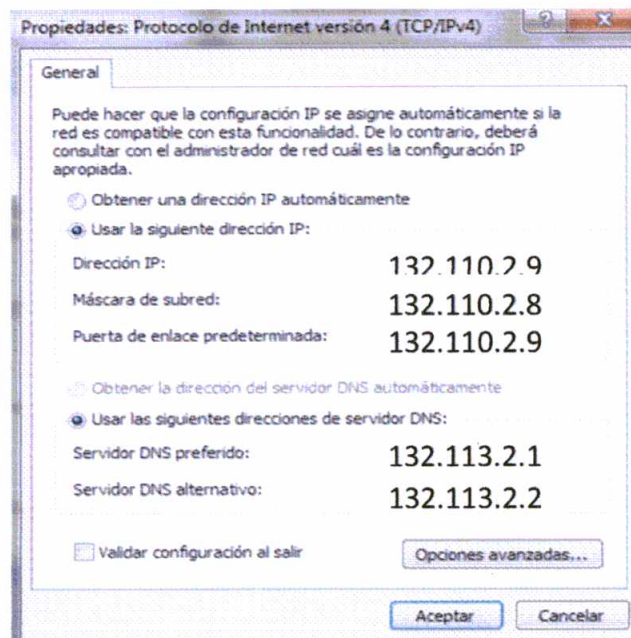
Propiedades: Protocolo de Internet versión 4 (TCP/IPv4)

?

X

General

Puede hacer que la configuración IP se asigne automáticamente si la red es compatible con esta funcionalidad. De lo contrario, deberá consultar con el administrador de red cuál es la configuración IP apropiada.

Obtener una dirección IP automáticamente

Usar la siguiente dirección IP:

Dirección IP: 132.110.2.9

Máscara de subred: 132.110.2.8

Puerta de enlace predeterminada: 132.110.2.9

Obtener la dirección del servidor DNS automáticamente

Usar las siguientes direcciones de servidor DNS:

Servidor DNS preferido: 132.113.2.1

Servidor DNS alternativo: 132.113.2.2

Validar configuración al salir

Opciones avanzadas...

Aceptar

Cancelar